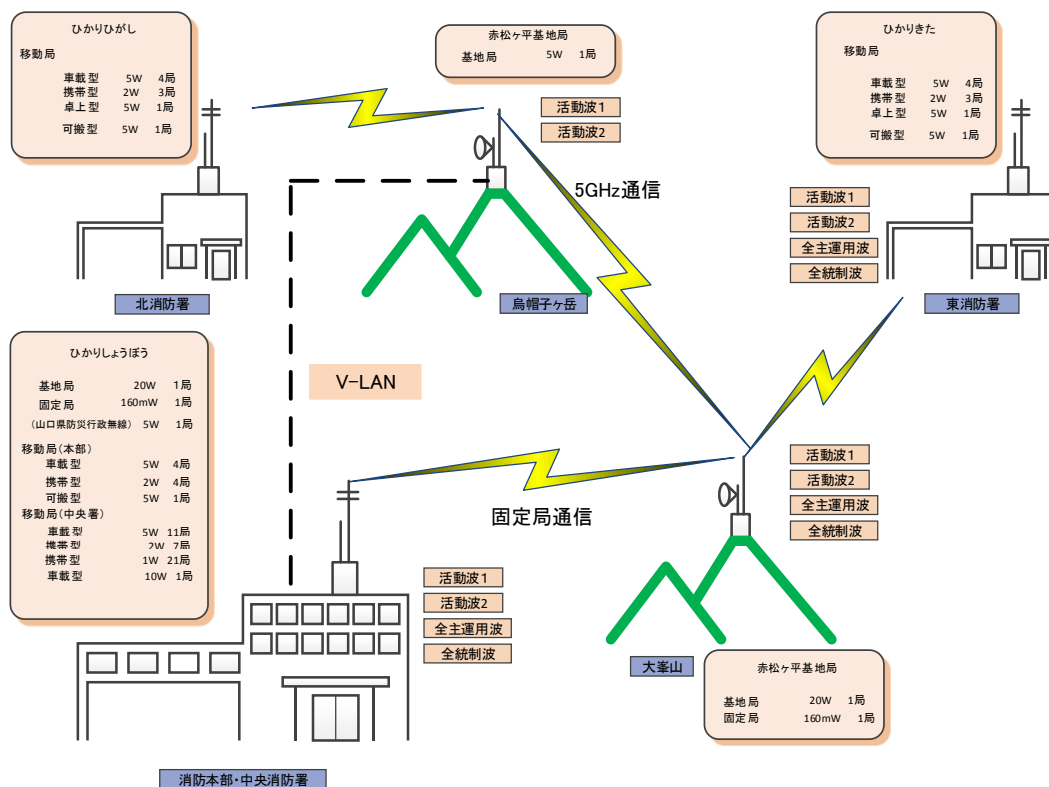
ひかりひがし
移動局
車載型 5W 4局
携帯型 2W 3局
卓上型 5W 1局
可搬型 5W 1局

北消防署

赤松ヶ平基地局
基地局 5W 1局

活動波1
活動波2

5GHz通信

烏帽子ヶ岳

ひかりきた
移動局
車載型 5W 4局
携帯型 2W 3局
卓上型 5W 1局
可搬型 5W 1局

活動波1
活動波2
全主運用波
全統制波

東消防署

ひかりしょうぼう
基地局 20W 1局
固定局 160mW 1局
（山口県防災行政無線） 5W 1局
移動局（本部）
車載型 5W 4局
携帯型 2W 4局
可搬型 5W 1局
移動局（中央署）
車載型 5W 11局
携帯型 2W 7局
携帯型 1W 21局
車載型 10W 1局

V-LAN

固定局通信

活動波1
活動波2
全主運用波
全統制波

活動波1
活動波2
全主運用波
全統制波

大峯山

赤松ヶ平基地局
基地局 20W 1局
固定局 160mW 1局

消防本部・中央消防署